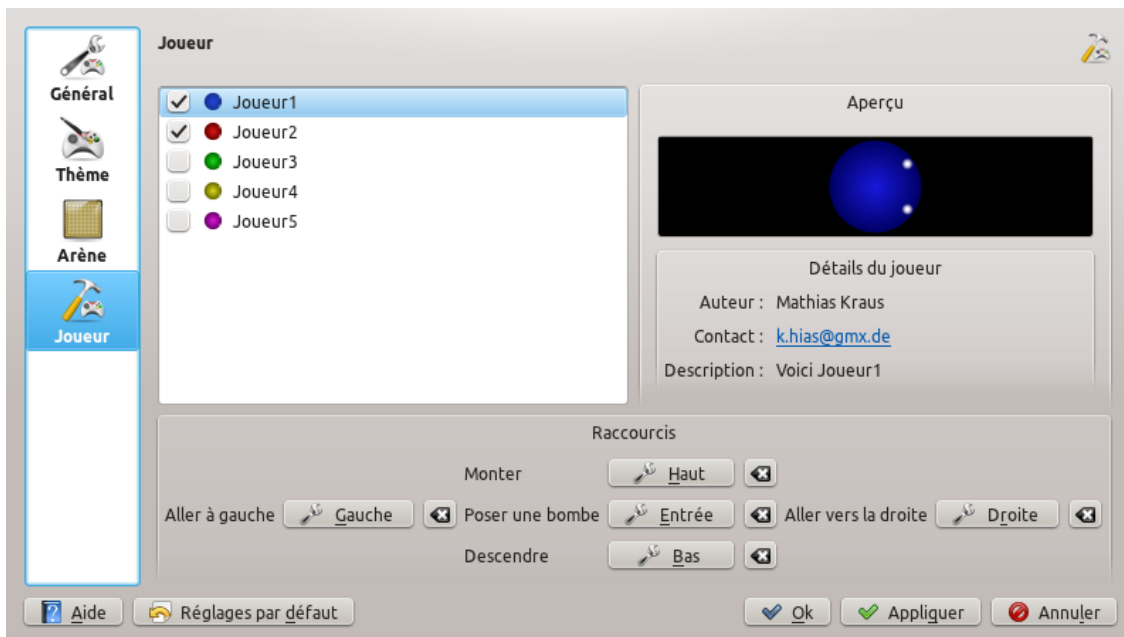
Général
Thème
Arène
Joueur

Joueur

Joueur1
Joueur2
Joueur3
Joueur4
Joueur5

Aperçu

Détails du joueur
Auteur : Mathias Kraus
Contact : k.hias@gmx.de
Description : Voici Joueur1

Raccourcis
Monter Haut
Aller à gauche Gauche
Poser une bombe Entrée
Aller vers la droite Droite
Descendre Bas

Aide
Réglages par défaut
Ok
Appliquer
Annuler